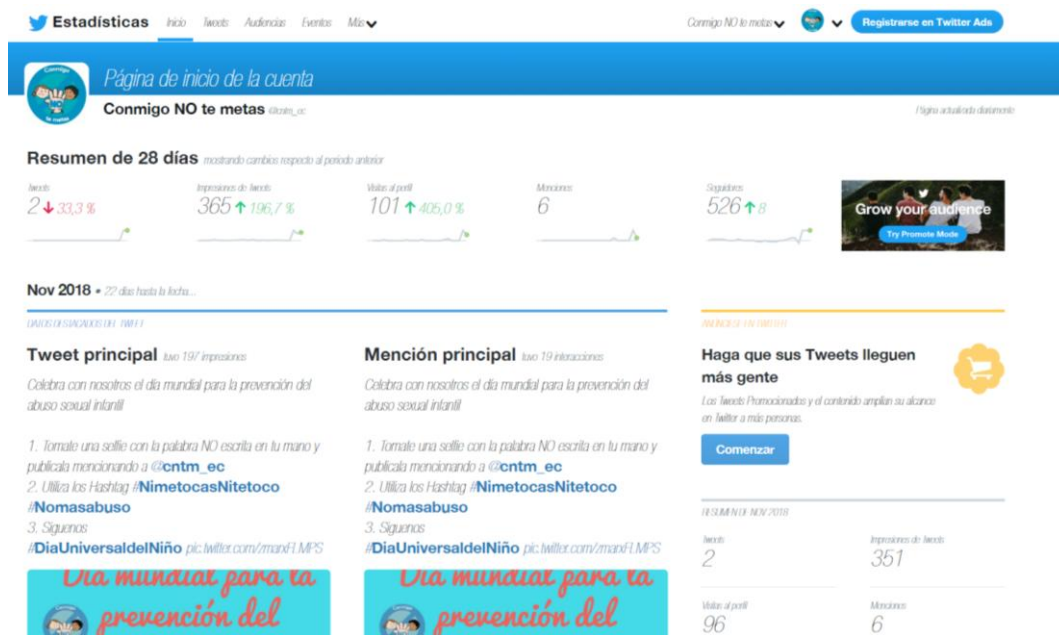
Estadísticas Inicio Tweets Audiencias Eventos Más

Conmigo NO te metas Registrarse en Twitter Ads

Página de inicio de la cuenta

Conmigo NO te metas @cntm_ec

Página actualizada diariamente

Resumen de 28 días mostrando cambios respecto al período anterior

Tweets 2 ↓ 33,3 %

Impresiones de Tweets 365 ↑ 196,7 %

Visitas al perfil 101 ↑ 405,0 %

Menciones 6

Seguidores 526 ↑ 8

Grow your audience
Try Promote Mode

Nov 2018 • 22 días hasta la fecha...

DATOS DESTACADOS DEL TWEET

Tweet principal tuvo 197 impresiones

Celebra con nosotros el día mundial para la prevención del abuso sexual infantil

1. Tomate una selfie con la palabra NO escrita en tu mano y publícala mencionando a @cntm_ec
2. Utiliza los Hashtag #NimetocasNitetoco #Nomasabuso
3. Síguenos
#DiaUniversaldelNiño pic.twitter.com/manFLMPS

Día mundial para la prevención del

Mención principal tuvo 19 interacciones

Celebra con nosotros el día mundial para la prevención del abuso sexual infantil

1. Tomate una selfie con la palabra NO escrita en tu mano y publícala mencionando a @cntm_ec
2. Utiliza los Hashtag #NimetocasNitetoco #Nomasabuso
3. Síguenos
#DiaUniversaldelNiño pic.twitter.com/manFLMPS

Día mundial para la prevención del

ANÚNCIESE EN TWITTER

Haga que sus Tweets lleguen más gente

Los Tweets Promocionados y el contenido amplían su alcance en Twitter a más personas.

Comenzar

RESUMEN DE NOV 2018

Tweets 2

Impresiones de Tweets 351

Visitas al perfil 96

Menciones 6